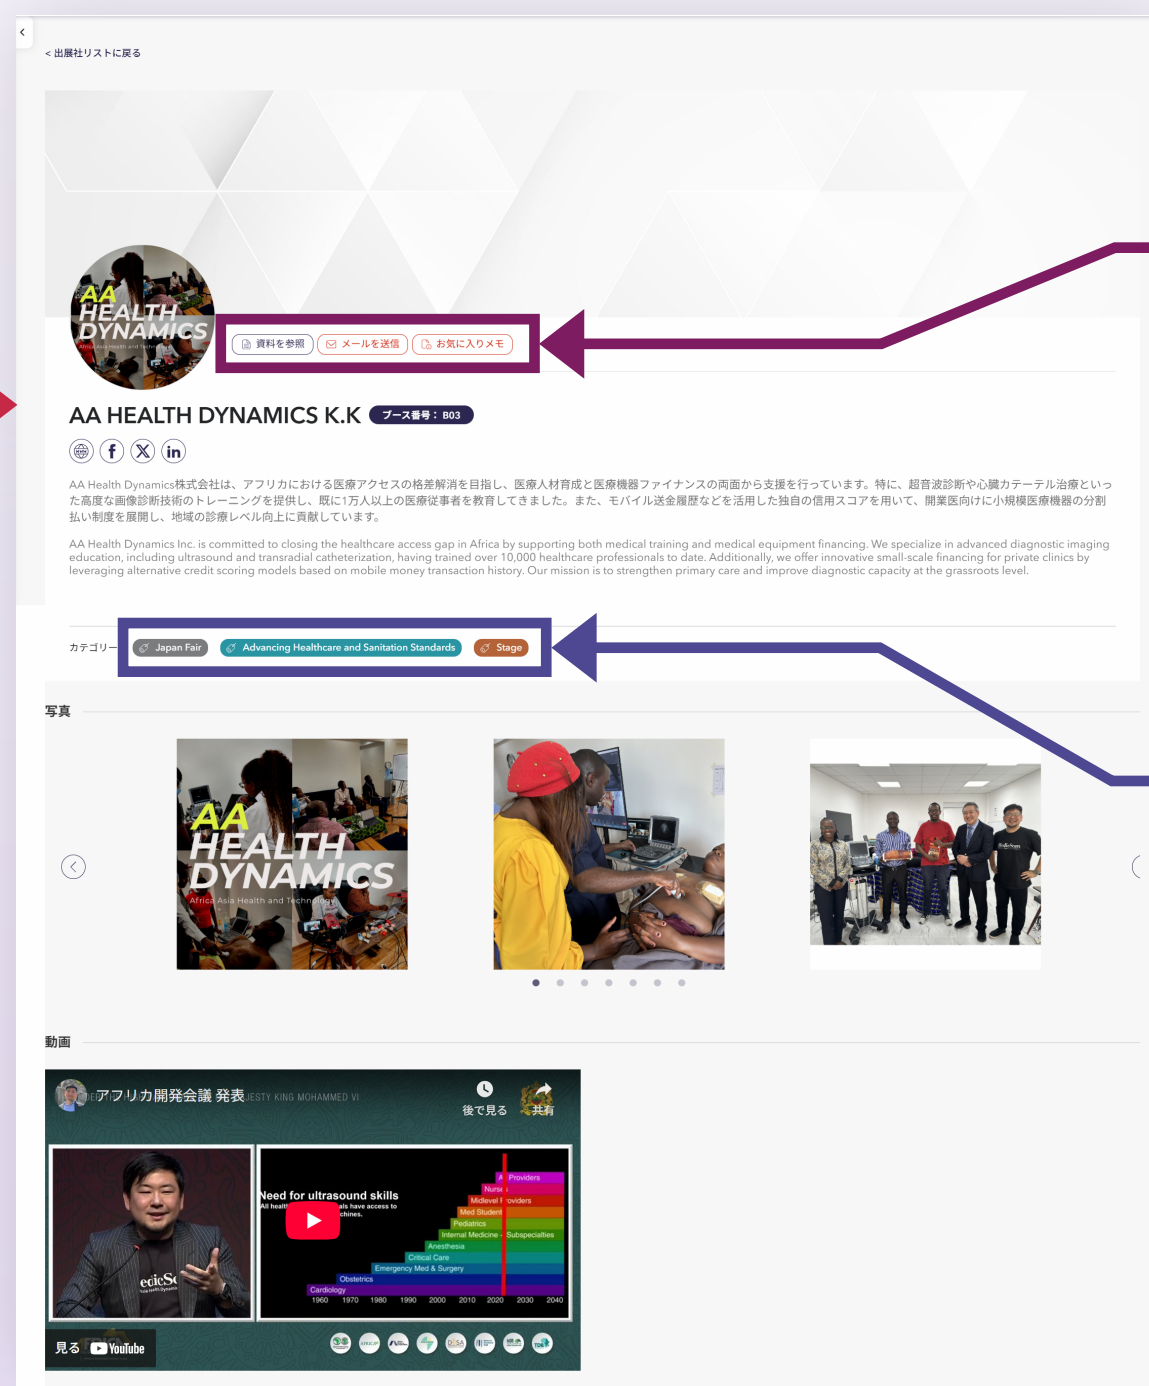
< 出展社リストに戻る

AA HEALTH DYNAMICS
Africa Asia Health and Technology

資料を参照 メールを送信 お気に入りメモ

AA HEALTH DYNAMICS K.K ブース番号：B03

AA Health Dynamics株式会社は、アフリカにおける医療アクセスの格差解消を目指し、医療人材育成と医療機器ファイナンスの両面から支援を行っています。特に、超音波診断や心臓カテーテル治療といった高度な画像診断技術のトレーニングを提供し、既に1万人以上の医療従事者を教育してきました。また、モバイル送金履歴などを活用した独自の信用スコアを用いて、開業医向けに小規模医療機器の分割払い制度を展開し、地域の診療レベル向上に貢献しています。

AA Health Dynamics Inc. is committed to closing the healthcare access gap in Africa by supporting both medical training and medical equipment financing. We specialize in advanced diagnostic imaging education, including ultrasound and transradial catheterization, having trained over 10,000 healthcare professionals to date. Additionally, we offer innovative small-scale financing for private clinics by leveraging alternative credit scoring models based on mobile money transaction history. Our mission is to strengthen primary care and improve diagnostic capacity at the grassroots level.

カテゴリー Japan Fair Advancing Healthcare and Sanitation Standards Stage

写真

AA HEALTH DYNAMICS
Africa Asia Health and Technology

動画

アフリカ開発会議 発表 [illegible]JESTY KING MOHAMMED VI
後で見る 共有

Need for ultrasound skills
All healt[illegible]als have access to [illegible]chines.
A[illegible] Providers
Nurse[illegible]
Midlevel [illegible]oviders
Med Student
Pediatrics
Internal Medicine - Subspecialties
Anesthesia
Critical Care
Emergency Med & Surgery
Obstetrics
Cardiology
1960 1970 1980 1990 2000 2010 2020 2030 2040

見る YouTube